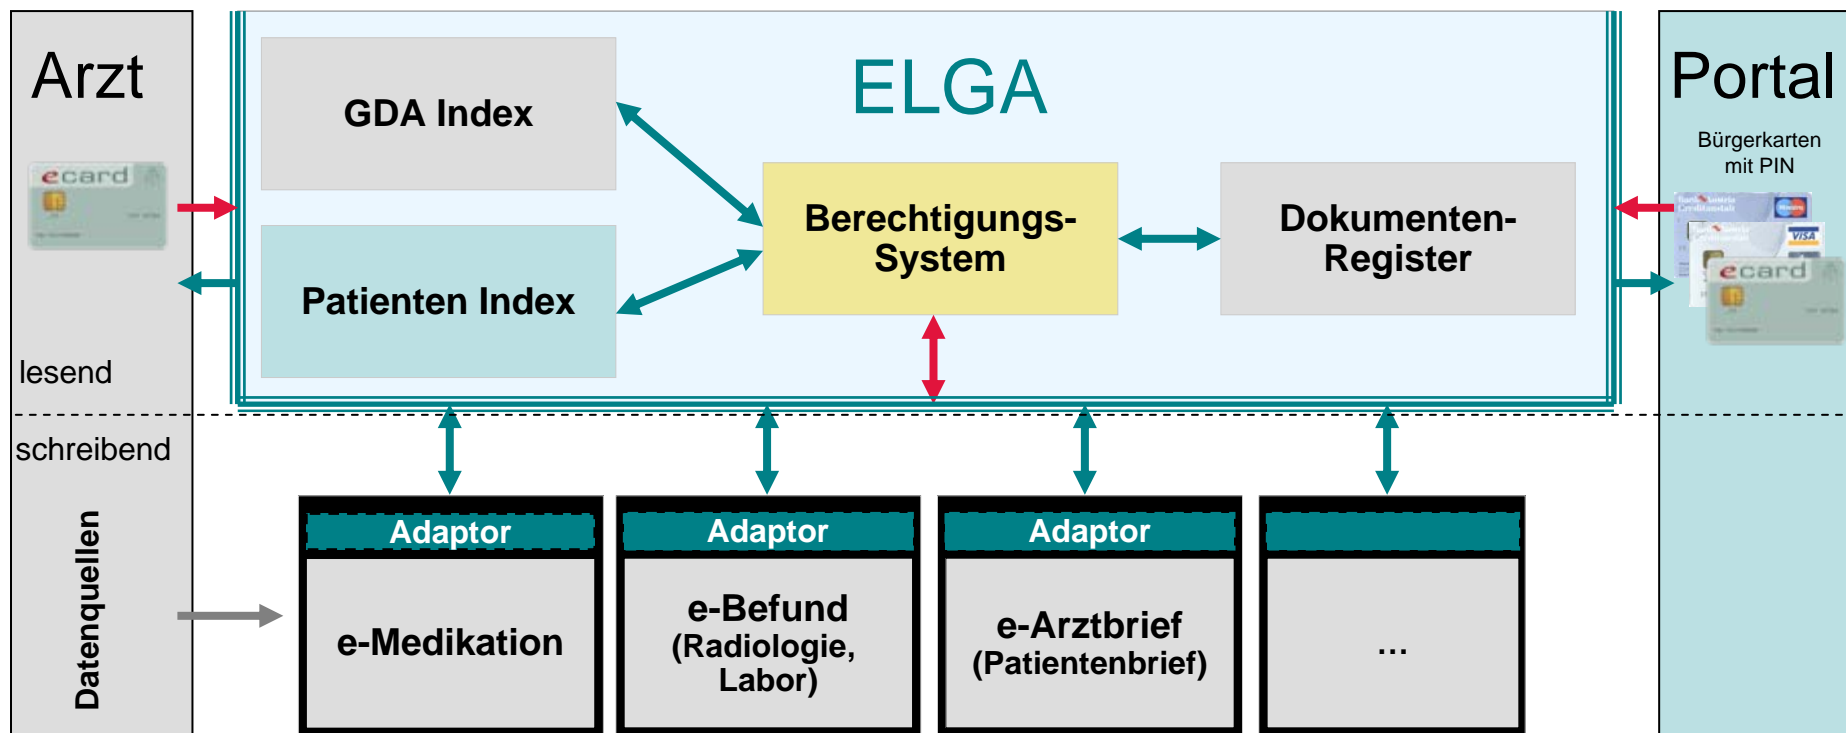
Arzt

ecard

lesend

schreibend

Datenquellen

ELGA

GDA Index

Patienten Index

Berechtigungs-System

Dokumenten-Register

Portal

Bürgerkarten mit PIN

ecard

Adaptor

e-Medikation

Adaptor

e-Befund (Radiologie, Labor)

Adaptor

e-Arztbrief (Patientenbrief)

...